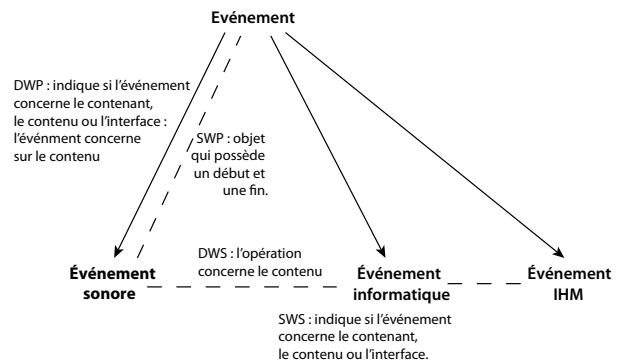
Evénement

DWP : indique si l'événement concerne le contenant, le contenu ou l'interface : l'événment concerne sur le contenu

SWP : objet qui possède un début et une fin.

DWS : l'opération concerne le contenu

Événement sonore

Événement informatique

Événement IHM

SWS : indique si l'événement concerne le contenant, le contenu ou l'interface.